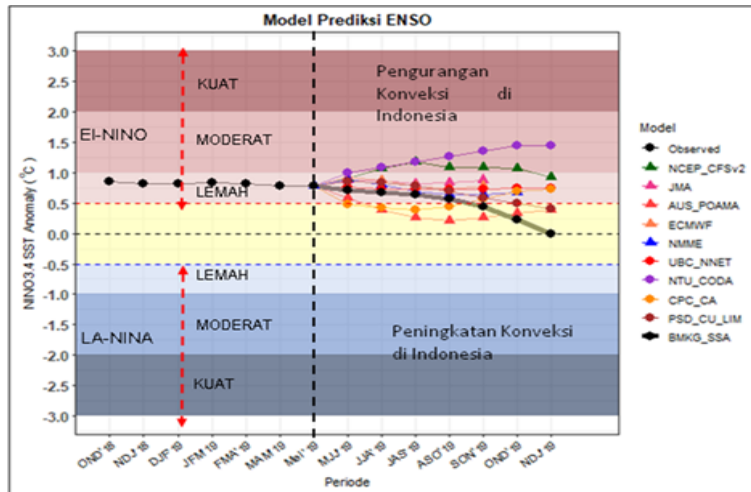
Model Prediksi ENSO

3.0
2.5
2.0
1.5
1.0
0.5
0.0
-0.5
-1.0
-1.5
-2.0
-2.5
-3.0

NINO3.4 SST Anomaly (°C)

KUAT
El-NINO
MODERAT
LEMAH
LEMAH
LA-NINA
MODERAT
KUAT

Pengurangan Konveksi di Indonesia

Peningkatan Konveksi di Indonesia

OND'18
NDJ'18
DJF'19
JFM'19
FMA'19
MAM'19
Mei'19
MJJ'19
JJA'19
JAS'19
ASO'19
SON'19
OND'19
NDJ'19

Periode

Model
Observed
NCEP_CFSv2
JMA
AUS_POAMA
ECMWF
NMME
UBC_NNET
NTU_CODA
CPC_CA
PSD_CU_LIM
BMKG_SSA